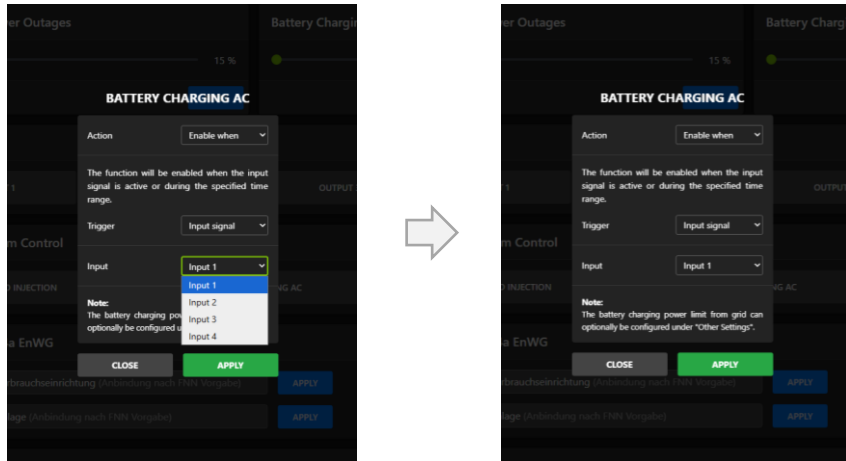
er Outages

Battery Chargin

15 %

BATTERY CHARGING AC

Action

Enable when

The function will be enabled when the input signal is active or during the specified time range.

T 1

OUTPUT 1

Trigger

Input signal

m Control

Input

Input 1

Input 1

Input 2

Input 3

Input 4

D INJECTION

G AC

Note:

The battery charging pow

optionally be configured u

a EnWG

CLOSE

APPLY

rbrauchseinrichtung (Anbindung nach FNN-Vorgabe)

APPLY

age (Anbindung nach FNN Vorgabe)

APPLY

er Outages

Battery Charg

15 %

BATTERY CHARGING AC

Action

Enable when

The function will be enabled when the input signal is active or during the specified time range.

T 1

OUTPU

Trigger

Input signal

m Control

Input

Input 1

D INJECTION

G AC

Note:

The battery charging power limit from grid can optionally be configured under "Other Settings".

a EnWG

CLOSE

APPLY

rbrauchseinrichtung (Anbindung nach FNN-Vorgabe)

APPLY

age (Anbindung nach FNN Vorgabe)

APPLY